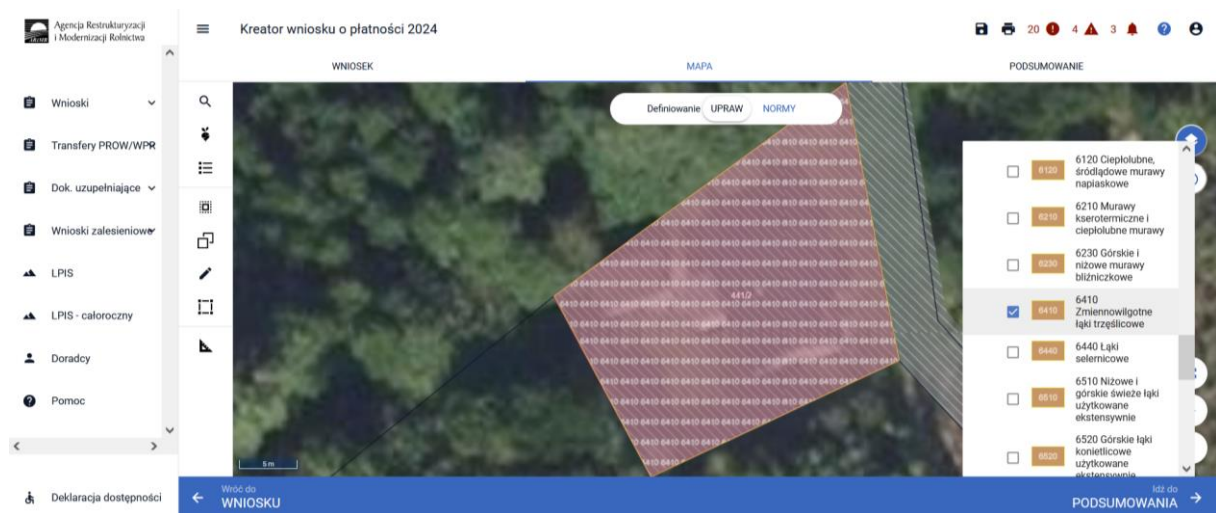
Agencja Restrukturyzacji i Modernizacji Rolnictwa

Kreator wniosku o płatności 2024

20 4 3

WNIOSEK
MAPA
PODSUMOWANIE

Wnioski
Transfery PROW/WPR
Dok. uzupełniające
Wnioski zalesieniowe
LPIS
LPIS - całoroczny
Doradcy
Pomoc

Deklaracja dostępności

Definiowanie UPRAW NORMY

6120 6120 Ciepłolubne, śródlądowe murawy napiaskowe
6210 6210 Murawy kserotermiczne i ciepłolubne murawy
6230 6230 Górskie i niżowe murawy bliźniczkowe
6410 6410 Zmiennowilgotne łąki trzęślicowe
6440 6440 Łąki selernicowe
6510 6510 Niżowe i górskie świeże łąki użytkowane ekstensywnie
6520 6520 Górskie łąki konietlicowe użytkowane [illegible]

6410

5 m

Wróć do WNIOSKU
Idź do PODSUMOWANIA